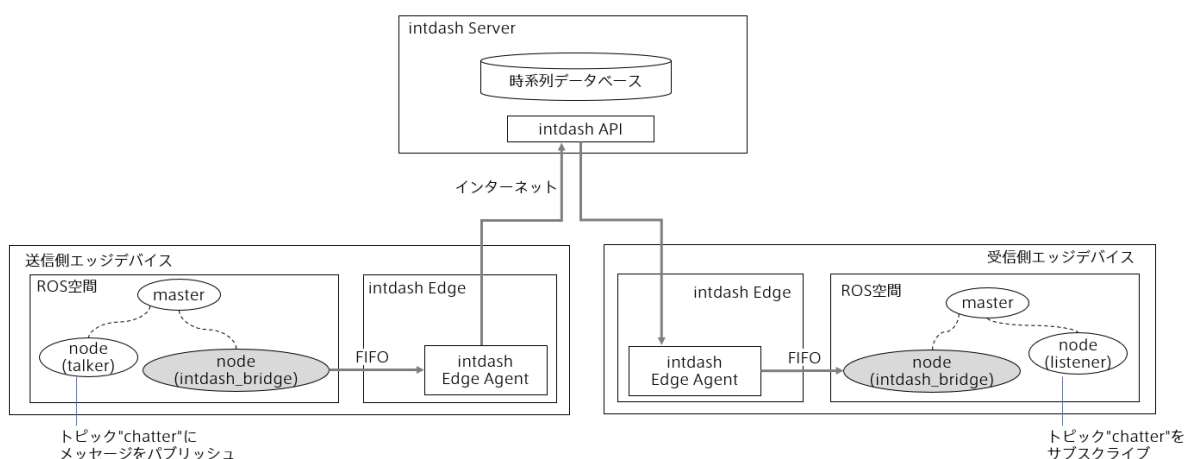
intdash Server

時系列データベース

intdash API

インターネット

送信側エッジデバイス

ROS空間

master

node (talker)

node (intdash_bridge)

intdash Edge

FIFO

intdash Edge Agent

トピック"chatter"に メッセージをパブリッシュ

受信側エッジデバイス

intdash Edge

intdash Edge Agent

FIFO

ROS空間

master

node (intdash_bridge)

node (listener)

トピック"chatter"を サブスクライブ